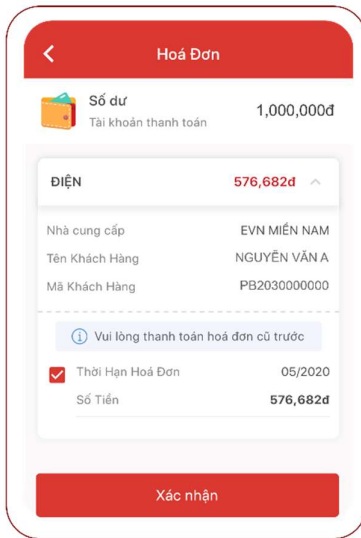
Hoá Đơn

Số dư
Tài khoản thanh toán
1,000,000đ

ĐIỆN
576,682đ

Nhà cung cấp
EVN MIỀN NAM
Tên Khách Hàng
NGUYỄN VĂN A
Mã Khách Hàng
PB2030000000

Vui lòng thanh toán hoá đơn cũ trước

Thời Hạn Hoá Đơn
05/2020
Số Tiền
576,682đ

Xác nhận